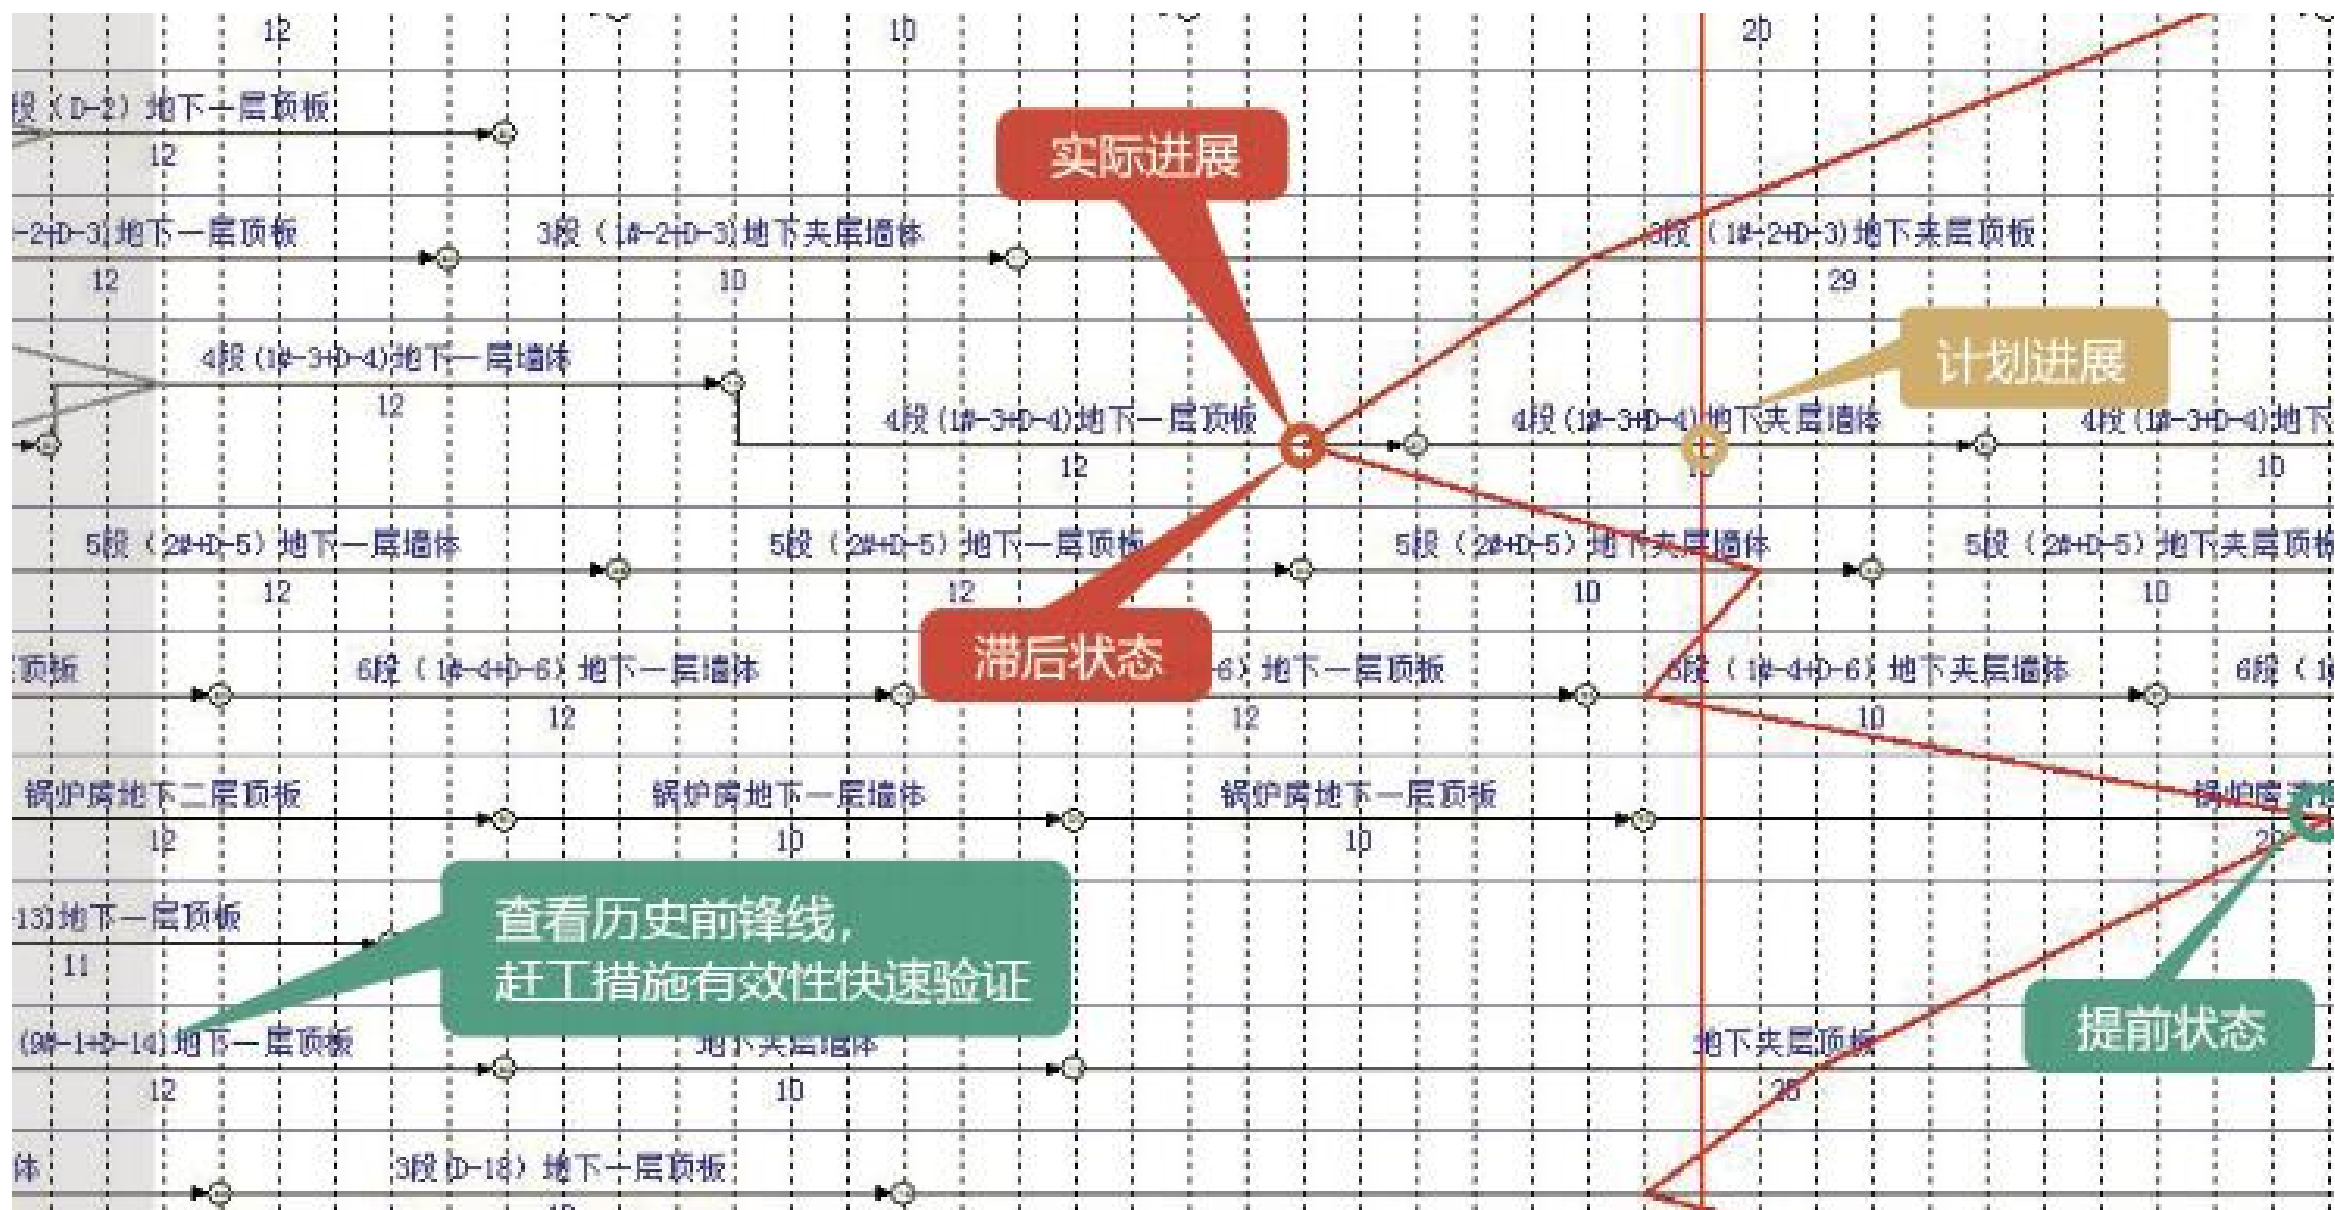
12
10
20

段(D-2)地下一层顶板
12

实际进展

-2+D-3)地下一层顶板
12
3段(1#-2+D-3)地下夹层墙体
10
3段(1#-2+D-3)地下夹层顶板
29

计划进展

4段(1#-3+D-4)地下一层墙体
12
4段(1#-3+D-4)地下一层顶板
12
4段(1#-3+D-4)地下夹层墙体
10
4段(1#-3+D-4)地下
10

5段(2#+D-5)地下一层墙体
12
5段(2#+D-5)地下一层顶板
12
5段(2#+D-5)地下夹层墙体
10
5段(2#+D-5)地下夹层顶板
10

顶板
6段(1#-4+D-6)地下一层墙体
12
滞后状态
-6)地下一层顶板
12
6段(1#-4+D-6)地下夹层墙体
10
6段(1

锅炉房地下二层顶板
12
锅炉房地下一层墙体
10
锅炉房地下一层顶板
10
锅炉房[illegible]
20

-13)地下一层顶板
11

查看历史前锋线,
赶工措施有效性快速验证

(9#-1+D-14)地下一层顶板
12
地下夹层墙体
10
地下夹层顶板
20
提前状态

体
3段(D-18)地下一层顶板